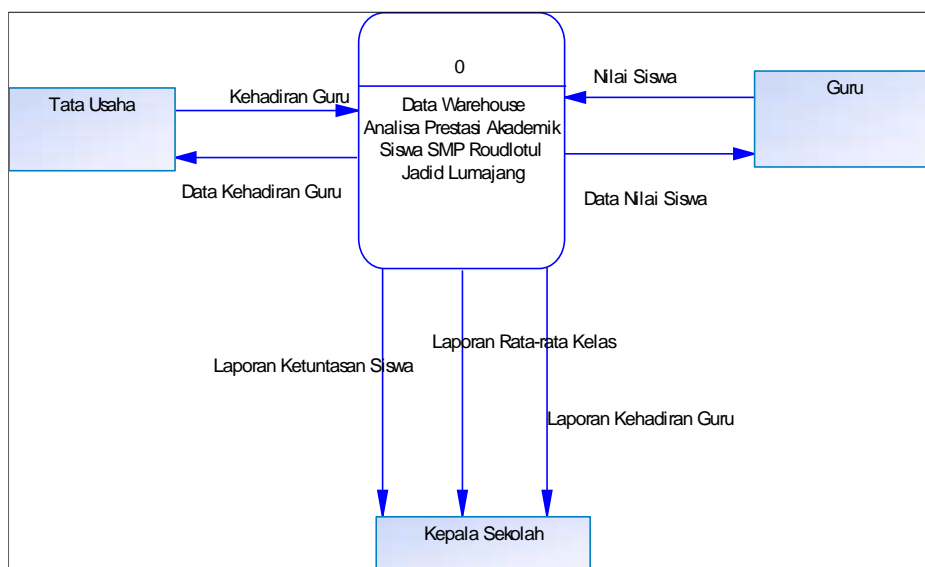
0

Data Warehouse Analisa Prestasi Akademik Siswa SMP Roudlotul Jadid Lumajang

Tata Usaha

Kehadiran Guru

Data Kehadiran Guru

Nilai Siswa

Guru

Data Nilai Siswa

Laporan Rata-rata Kelas

Laporan Ketuntasan Siswa

Laporan Kehadiran Guru

Kepala Sekolah